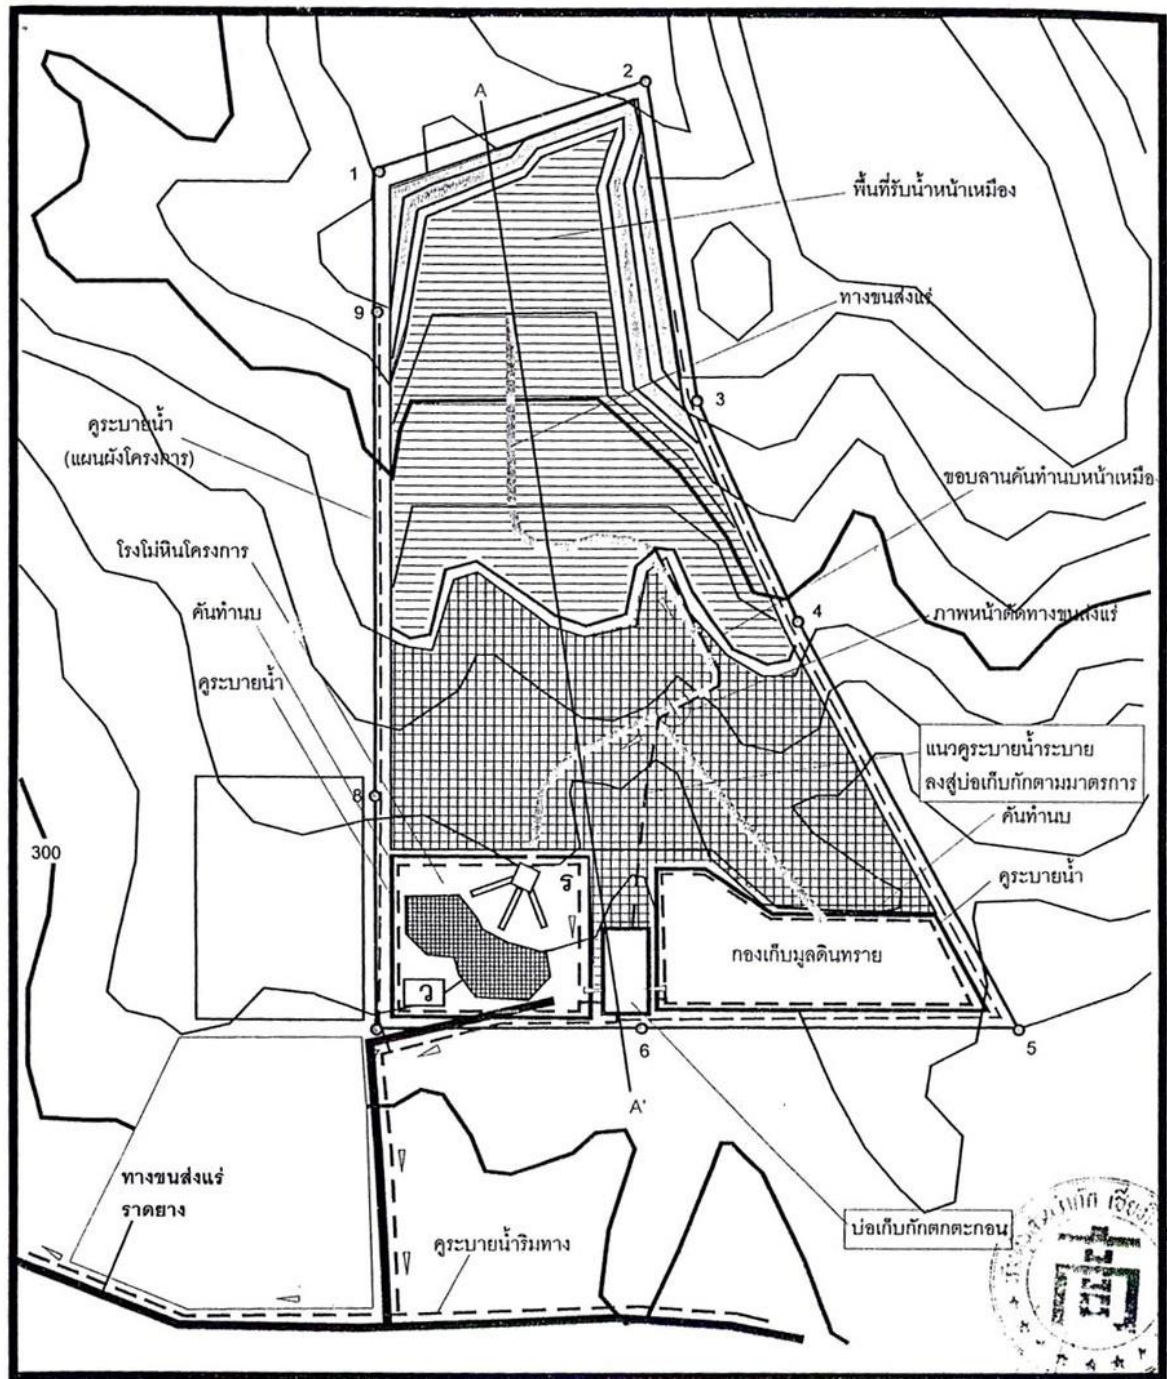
A
2
1
พื้นที่รับน้ำหน้าเหมือง
9
ทางขนส่งแร่
3
คูระบายน้ำ
(แผนผังโครงการ)
ขอบลานคันทำนบหน้าเหมือง
โรงโม่หินโครงการ
คันทำนบ
4
ภาพหน้าตัดทางขนส่งแร่
คูระบายน้ำ
แนวคูระบายน้ำระบาย
ลงสู่บ่อเก็บกักตามมาตรการ
8
คันทำนบ
300
คูระบายน้ำ
ร
กองเก็บมูลดินทราย
ว
6
5
A'
ทางขนส่งแร่
ราดยาง
บ่อเก็บกักตกตะกอน
คูระบายน้ำริมทาง
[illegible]